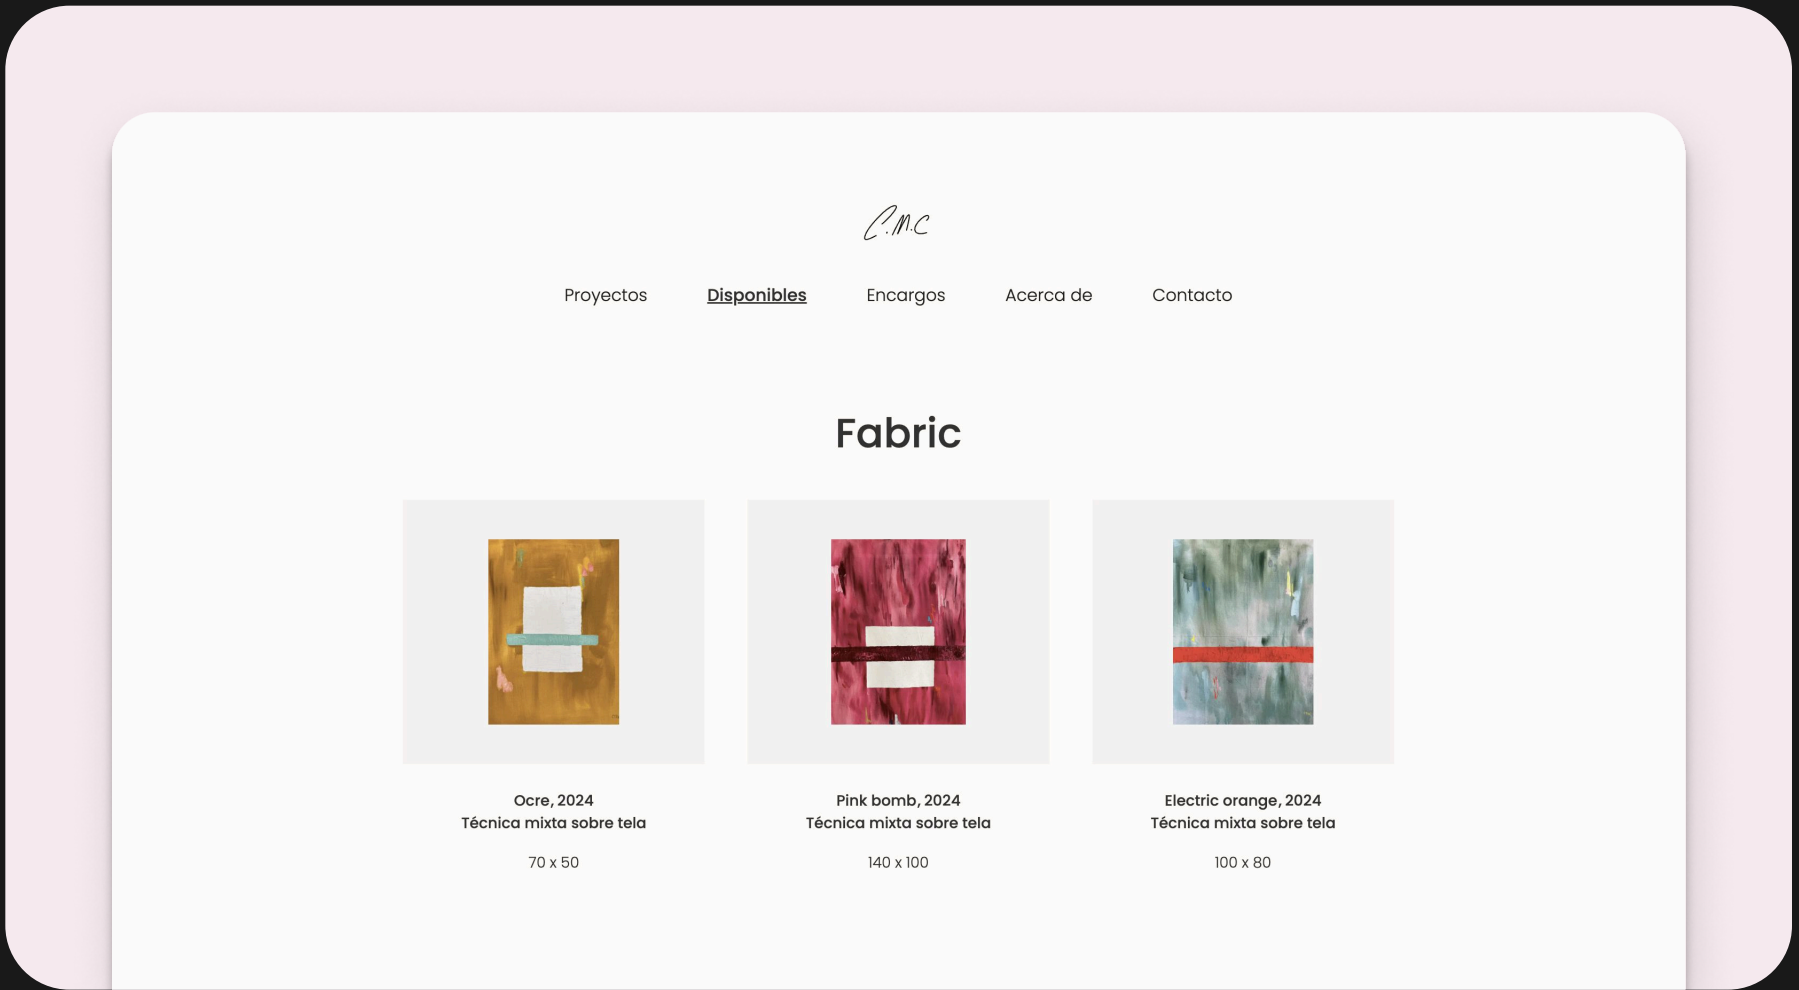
C.M.C

Proyectos Disponibles Encargos Acerca de Contacto

Fabric

Ocre, 2024
Técnica mixta sobre tela

70 x 50

Pink bomb, 2024
Técnica mixta sobre tela

140 x 100

Electric orange, 2024
Técnica mixta sobre tela

100 x 80